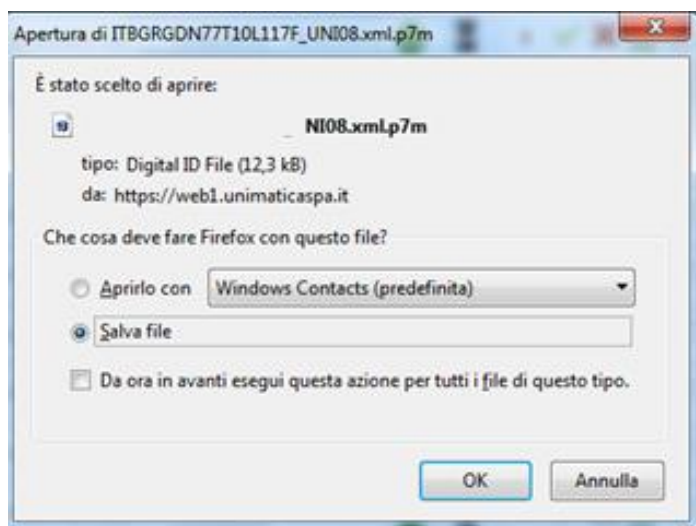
Apertura di ITBGRGDN77T10L117F_UNI08.xml.p7m

È stato scelto di aprire:

_ NI08.xml.p7m

tipo: Digital ID File (12,3 kB)

da: https://web1.unimaticaspa.it

Che cosa deve fare Firefox con questo file?

Aprirlo con Windows Contacts (predefinita)

Salva file

Da ora in avanti esegui questa azione per tutti i file di questo tipo.

OK Annulla